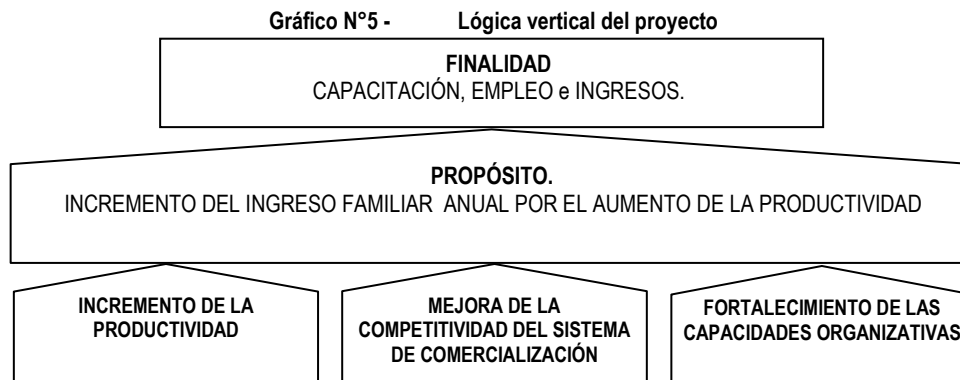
Gráfico N°5 - Lógica vertical del proyecto

FINALIDAD
CAPACITACIÓN, EMPLEO e INGRESOS.

PROPÓSITO.
INCREMENTO DEL INGRESO FAMILIAR ANUAL POR EL AUMENTO DE LA PRODUCTIVIDAD

INCREMENTO DE LA PRODUCTIVIDAD

MEJORA DE LA COMPETITIVIDAD DEL SISTEMA DE COMERCIALIZACIÓN

FORTALECIMIENTO DE LAS CAPACIDADES ORGANIZATIVAS